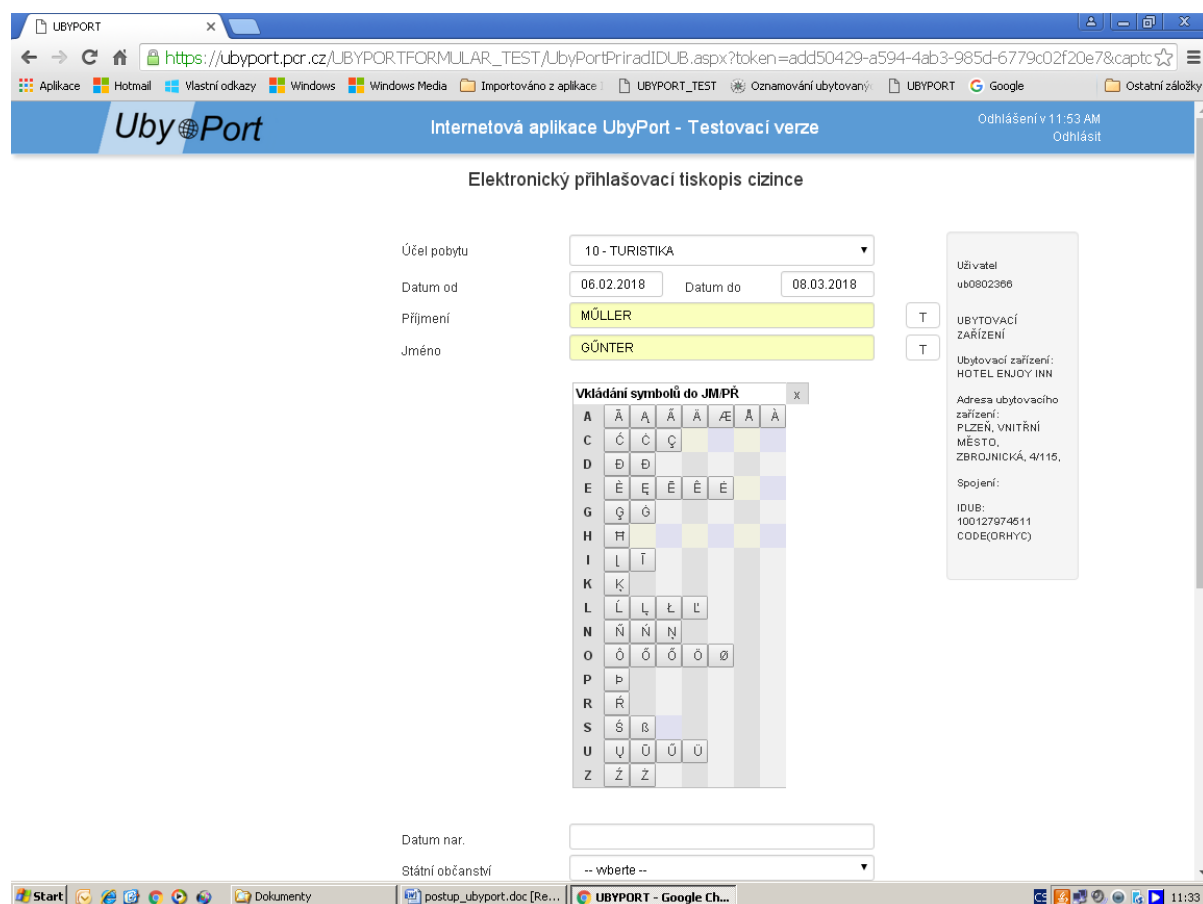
UBYPORT ×

https://ubyport.pcr.cz/UBYPORTFORMULAR_TEST/UbyPortPriradIDUB.aspx?token=add50429-a594-4ab3-985d-6779c02f20e7&captc

Aplikace Hotmail Vlastní odkazy Windows Windows Media Importováno z aplikace UBYPORT_TEST Oznamování ubytovaný UBYPORT Google Ostatní záložky

UbyPort

Internetová aplikace UbyPort - Testovací verze

Odhlášení v 11:53 AM
Odhlásit

Elektronický přihlašovací tiskopis cizince

Účel pobytu 10 - TURISTIKA

Datum od 06.02.2018 Datum do 08.03.2018

Příjmení MŮLLER T

Jméno GŰNTER T

Uživatel
ub0802366

UBYTOVACÍ ZAŘÍZENÍ

Ubytovací zařízení:
HOTEL ENJOY INN

Adresa ubytovacího zařízení:
PLZEŇ, VNITŘNÍ MĚSTO, ZBROJNICKÁ, 4/115,

Spojení:

IDUB:
100127974511
CODE(ORHYC)

Vkládání symbolů do JM/PŘ x

| A | Ā | Ą | Ă | Ä | Æ | Å | À |
|---|---|---|---|---|---|---|---|
| C | Ć | Ċ | Ç | | | | |
| D | Đ | Ð | | | | | |
| E | È | Ę | Ē | Ê | Ė | | |
| G | Ģ | Ġ | | | | | |
| H | Ħ | | | | | | |
| I | Į | Ī | | | | | |
| K | Ķ | | | | | | |
| L | Ĺ | Ļ | Ł | Ľ | | | |
| N | Ñ | Ń | Ņ | | | | |
| O | Ô | Ő | Õ | Ö | Ø | | |
| P | Þ | | | | | | |
| R | Ŕ | | | | | | |
| S | Ś | ß | | | | | |
| U | Ų | Ū | Ű | Ü | | | |
| Z | Ź | Ż | | | | | |

Datum nar.

Státní občanství -- vyberte --

Start Dokumenty postup_ubyport.doc [Re... UBYPORT - Google Ch... 11:33